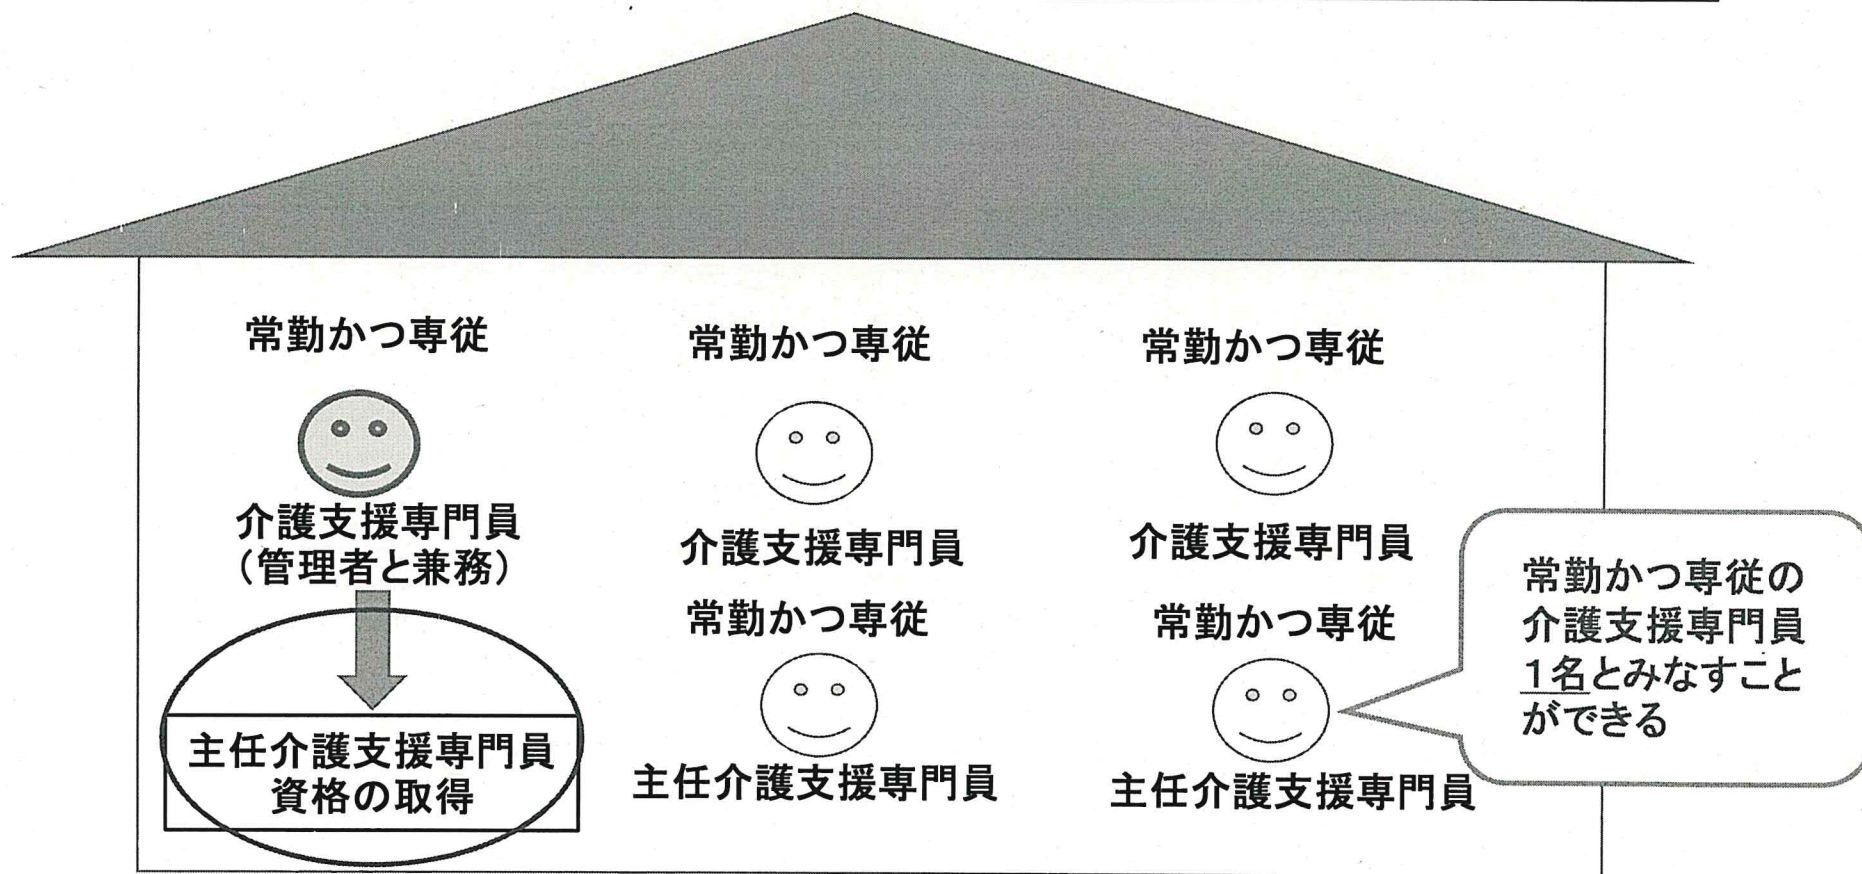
常勤かつ専従

介護支援専門員
（管理者と兼務）

主任介護支援専門員
資格の取得

常勤かつ専従

介護支援専門員

常勤かつ専従

主任介護支援専門員

常勤かつ専従

介護支援専門員

常勤かつ専従

主任介護支援専門員

常勤かつ専従の介護支援専門員1名とみなすことができる